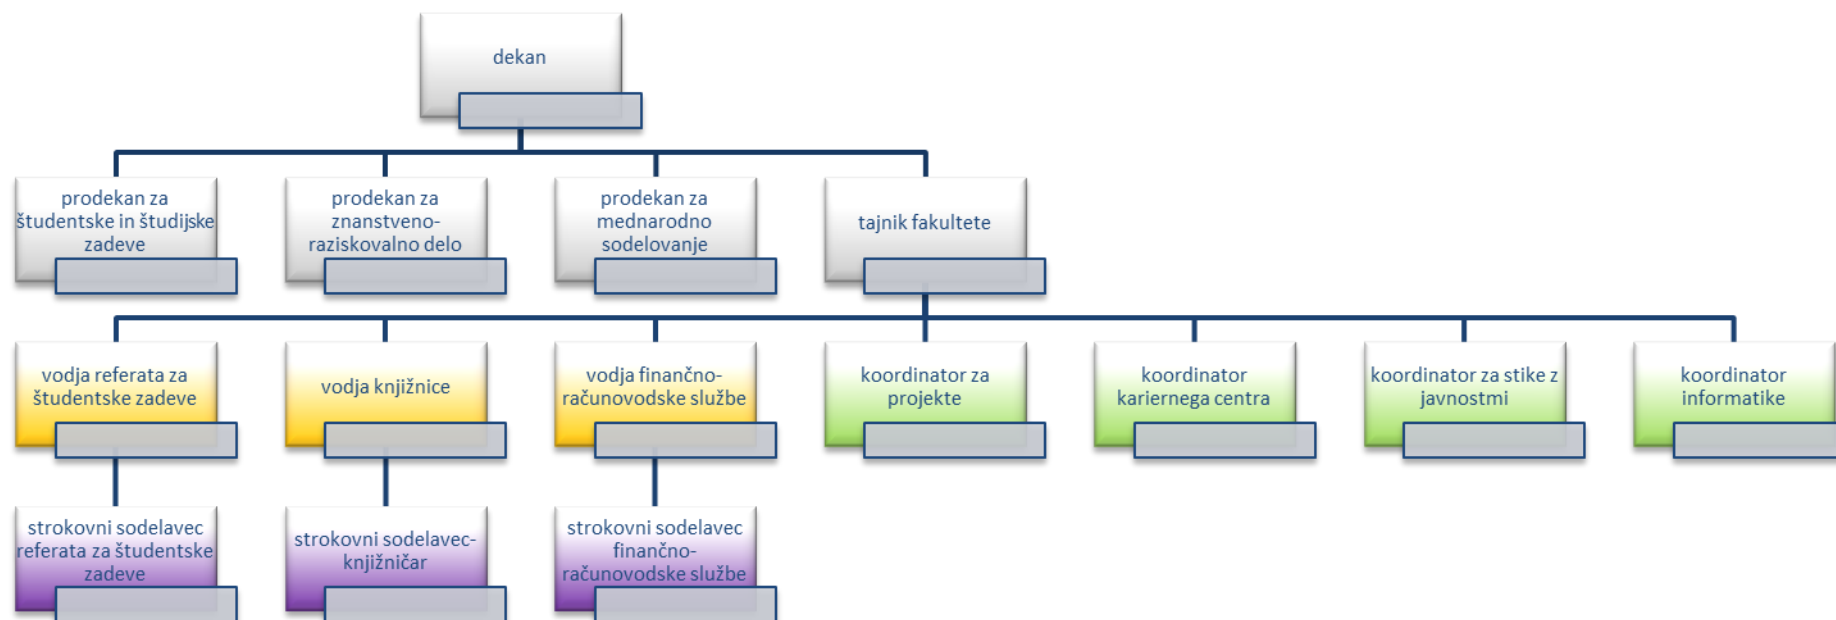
dekan

prodekan za študentske in študijske zadeve

prodekan za znanstveno-raziskovalno delo

prodekan za mednarodno sodelovanje

tajnik fakultete

vodja referata za študentske zadeve

vodja knjižnice

vodja finančno-računovodske službe

koordinator za projekte

koordinator kariernega centra

koordinator za stike z javnostmi

koordinator informatike

strokovni sodelavec referata za študentske zadeve

strokovni sodelavec-knjižničar

strokovni sodelavec finančno-računovodske službe